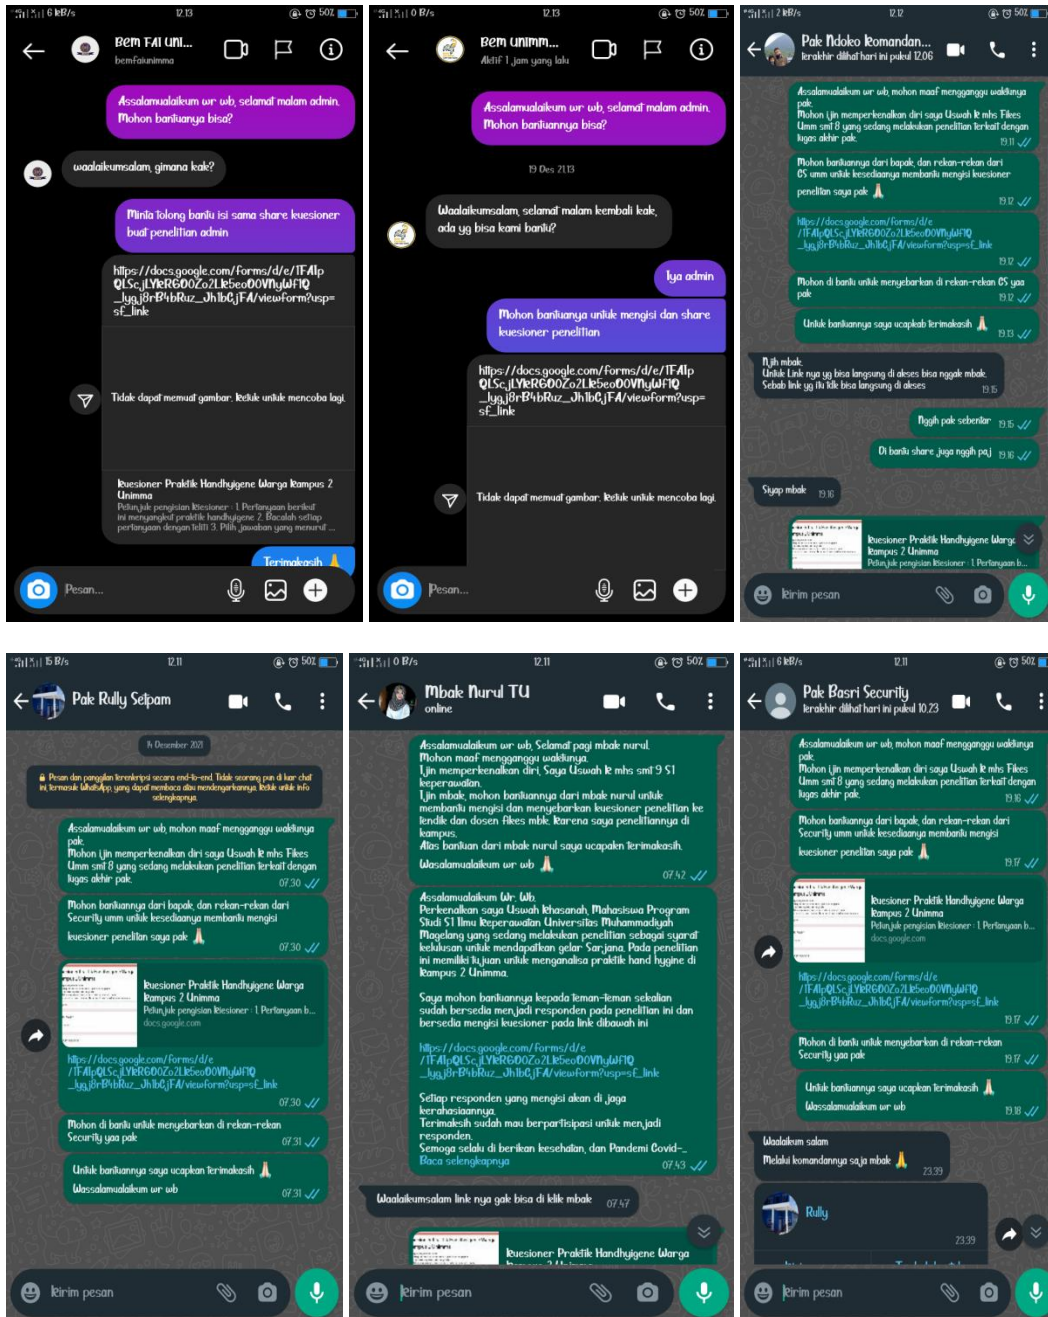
6 kB/s 12.13 50%

Bem FAI UNI...
bemfaiunimma

Assalamualaikum wr wb, selamat malam admin. Mohon bantuanya bisa?

waalaikumsalam, gimana kak?

Minta tolong bantu isi sama share kuesioner buat penelitian admin

https://docs.google.com/forms/d/e/1FAIpQLScjLYkRG0OZo2LkSeo0OVNyWFfQ_lyg.j8rB4bRuz_Jh1bCjFA/viewform?usp=sf_link

Tidak dapat memuat gambar. Ketuk untuk mencoba lagi.

Kuesioner Praktik Handhygiene Warga Kampus 2 Unimma
Petunjuk pengisian Kuesioner : 1. Pertanyaan berikut ini menyangkut praktik handhygiene 2. Bacalah setiap pertanyaan dengan teliti 3. Pilih jawaban yang menurut ...

Terimakasih

Pesan...

0 B/s 12.13 50%

Bem unimm...
Aktif 1 jam yang lalu

Assalamualaikum wr wb, selamat malam admin. Mohon bantuannya bisa?

19 Des 21.13

Waalaikumsalam, selamat malam kembali kak, ada yg bisa kami bantu?

Iya admin

Mohon bantuannya untuk mengisi dan share kuesioner penelitian

https://docs.google.com/forms/d/e/1FAIpQLScjLYkRG0OZo2LkSeo0OVNyWFfQ_lyg.j8rB4bRuz_Jh1bCjFA/viewform?usp=sf_link

Tidak dapat memuat gambar. Ketuk untuk mencoba lagi.

Pesan...

2 kB/s 12.12 50%

Pak Ndoko Komandan...
terakhir dilihat hari ini pukul 12.06

Assalamualaikum wr wb, mohon maaf mengganggu waktunya pak
Mohon ijin memperkenalkan diri saya Uswah k mhs Fikes Umm smt 8 yang sedang melakukan penelitian terkait dengan tugas akhir pak 19.11

Mohon bantuannya dari bapak dan rekan-rekan dari CS umm untuk kesediaanya membantu mengisi kuesioner penelitian saya pak 19.12

https://docs.google.com/forms/d/e/1FAIpQLScjLYkRG0OZo2LkSeo0OVNyWFfQ_lyg.j8rB4bRuz_Jh1bCjFA/viewform?usp=sf_link 19.12

Mohon di bantu untuk menyebarkan di rekan-rekan CS yaa pak 19.12

Untuk bantuannya saya ucapkan terimakasih 19.13

Njih mbak
Untuk Link nya yg bisa langsung di akses bisa nggak mbak
Sebab link yg itu tdk bisa langsung di akses 19.15

Nggih pak sebentar 19.15

Di bantu share juga nggih paj 19.16

Siyap mbak 19.16

Kuesioner Praktik Handhygiene Warga Kampus 2 Unimma
Petunjuk pengisian Kuesioner : 1. Pertanyaan b...

Kirim pesan

15 B/s 12.11 50%

Pak Rully Setpam

16 Desember 2021

Pesan dan panggilan terenkripsi secara end-to-end. Tidak seorang pun di luar chat ini, termasuk WhatsApp, yang dapat membaca atau mendengarkannya. Ketuk untuk info selengkapnya.

Assalamualaikum wr wb, mohon maaf mengganggu waktunya pak
Mohon ijin memperkenalkan diri saya Uswah k mhs Fikes Umm smt 8 yang sedang melakukan penelitian terkait dengan tugas akhir pak 07.30

Mohon bantuannya dari bapak dan rekan-rekan dari Security umm untuk kesediaanya membantu mengisi kuesioner penelitian saya pak 07.30

Kuesioner Praktik Handhygiene Warga Kampus 2 Unimma
Petunjuk pengisian Kuesioner : 1. Pertanyaan b...
docs.google.com
https://docs.google.com/forms/d/e/1FAIpQLScjLYkRG0OZo2LkSeo0OVNyWFfQ_lyg.j8rB4bRuz_Jh1bCjFA/viewform?usp=sf_link 07.30

Mohon di bantu untuk menyebarkan di rekan-rekan Security yaa pak 07.31

Untuk bantuannya saya ucapkan terimakasih
Wassalamualaikum wr wb 07.31

Kirim pesan

0 B/s 12.11 50%

Mbak Nurul TU
online

Assalamualaikum wr wb, Selamat pagi mbak nurul,
Mohon maaf mengganggu waktunya.
Ijin memperkenalkan diri, Saya Uswah k mhs smt 9 S1 keperawatan.
Ijin mbak, mohon bantuannya dari mbak nurul untuk membantu mengisi dan menyebarkan kuesioner penelitian ke tendik dan dosen fikes mbk. Karena saya penelitiannya di kampus.
Atas bantuan dari mbak nurul saya ucapkan terimakasih.
Wasalamualaikum wr wb 07.42

Assalamualaikum Wr. Wb.
Perkenalkan saya Uswah Khasanah, Mahasiswa Program Studi S1 Ilmu Keperawatan Universitas Muhammadiyah Magelang yang sedang melakukan penelitian sebagai syarat kelulusan untuk mendapatkan gelar Sarjana. Pada penelitian ini melibatkan tujuan untuk menganalisa praktik hand hygine di Kampus 2 Unimma.

Saya mohon bantuannya kepada teman-teman sekalian sudah bersedia menjadi responden pada penelitian ini dan bersedia mengisi kuesioner pada link dibawah ini

https://docs.google.com/forms/d/e/1FAIpQLScjLYkRG0OZo2LkSeo0OVNyWFfQ_lyg.j8rB4bRuz_Jh1bCjFA/viewform?usp=sf_link

Setiap responden yang mengisi akan di jaga kerahasiaannya.
Terimakasih sudah mau berpartisipasi untuk menjadi responden.
Semoga selalu di berikan kesehatan, dan Pandemi Covid-_
Baca selengkapnya 07.43

Waalaikumsalam link nya gak bisa di klik mbak 07.47

Kuesioner Praktik Handhygiene Warga

Kirim pesan

6 kB/s 12.11 50%

Pak Basri Security
terakhir dilihat hari ini pukul 10.23

Assalamualaikum wr wb, mohon maaf mengganggu waktunya pak
Mohon ijin memperkenalkan diri saya Uswah k mhs Fikes Umm smt 8 yang sedang melakukan penelitian terkait dengan tugas akhir pak 19.16

Mohon bantuannya dari bapak dan rekan-rekan dari Security umm untuk kesediaanya membantu mengisi kuesioner penelitian saya pak 19.17

Kuesioner Praktik Handhygiene Warga Kampus 2 Unimma
Petunjuk pengisian Kuesioner : 1. Pertanyaan b...
docs.google.com
https://docs.google.com/forms/d/e/1FAIpQLScjLYkRG0OZo2LkSeo0OVNyWFfQ_lyg.j8rB4bRuz_Jh1bCjFA/viewform?usp=sf_link 19.17

Mohon di bantu untuk menyebarkan di rekan-rekan Security yaa pak 19.17

Untuk bantuannya saya ucapkan terimakasih
Wassalamualaikum wr wb 19.18

Waalaikum salam
Melalui komandannya saja mbak 23.39

Rully 23.39

Kirim pesan